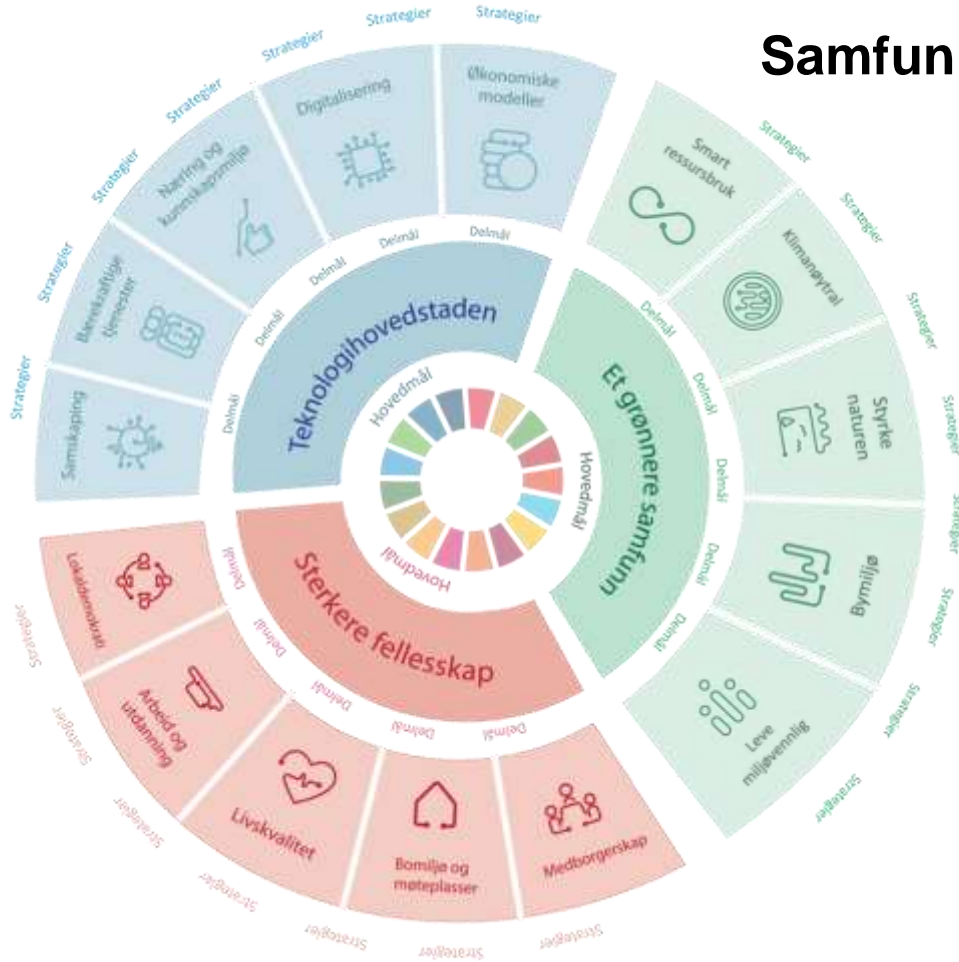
Samfun

Teknologihovedstaden

Hovedmål

Delmål
Delmål
Delmål
Delmål
Delmål

Samskaping
Bærekraftige tjenester
Næring og kunnskapsmiljø
Digitalisering
Økonomiske modeller

Strategier
Strategier
Strategier
Strategier
Strategier
Strategier
Strategier

Et grønnere samfunn

Hovedmål

Delmål
Delmål
Delmål
Delmål
Delmål

Smart ressursbruk
Klimanøytral
Styrke naturen
Bymiljø
Leve miljøvennlig

Strategier
Strategier
Strategier
Strategier
Strategier
Strategier
Strategier

Sterkere fellesskap

Hovedmål

Delmål
Delmål
Delmål
Delmål
Delmål

Lokaldemokrati
Arbeid og utdanning
Livskvalitet
Bomiljø og møteplasser
Medborgerskap

Strategier
Strategier
Strategier
Strategier
Strategier
Strategier
Strategier